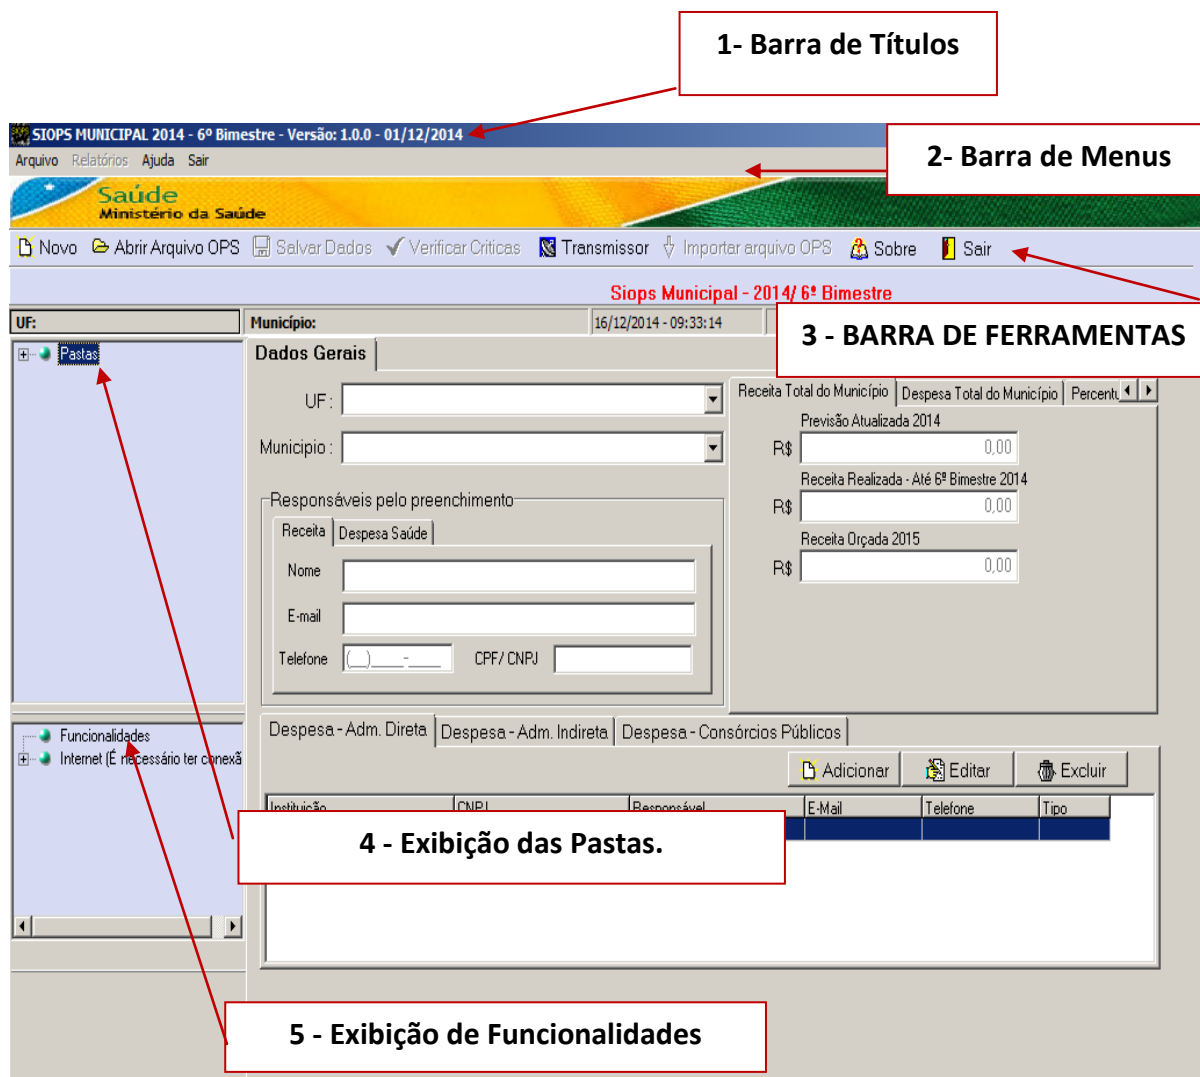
1- Barra de Títulos

SIOPS MUNICIPAL 2014 - 6º Bimestre - Versão: 1.0.0 - 01/12/2014

2- Barra de Menus

Arquivo Relatórios Ajuda Sair

Saúde
Ministério da Saúde

Novo Abrir Arquivo OPS Salvar Dados Verificar Criticas Transmissor Importar arquivo OPS Sobre Sair

Siops Municipal - 2014/ 6º Bimestre

3 - BARRA DE FERRAMENTAS

UF: Município: 16/12/2014 - 09:33:14

Pastas

Dados Gerais

UF:

Municipio:

Responsáveis pelo preenchimento

Receita Despesa Saúde

Nome

E-mail

Telefone (__)____-____ CPF/ CNPJ

Receita Total do Município Despesa Total do Município Percentu

Previsão Atualizada 2014
R$ 0,00
Receita Realizada - Até 6º Bimestre 2014
R$ 0,00
Receita Orçada 2015
R$ 0,00

Funcionalidades
Internet (É necessário ter conexã

Despesa - Adm. Direta Despesa - Adm. Indireta Despesa - Consórcios Públicos

Adicionar Editar Excluir

| Instituição | CNPJ | Responsável | E-Mail | Telefone | Tipo |
|---|---|---|---|---|---|

4 - Exibição das Pastas.

5 - Exibição de Funcionalidades